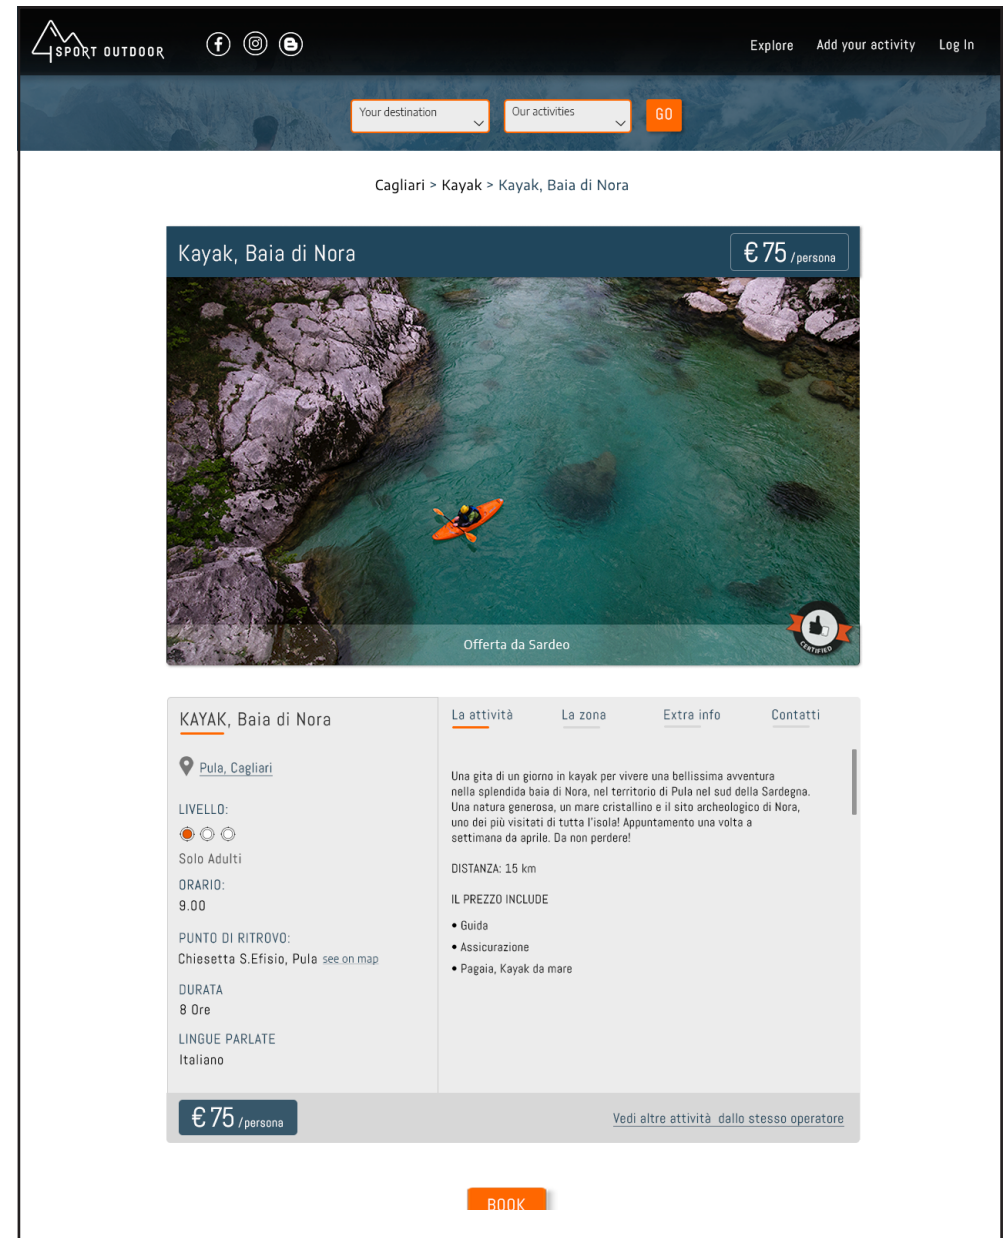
SPORT OUTDOOR

Explore Add your activity Log In

Your destination
Our activities
GO

Cagliari > Kayak > Kayak, Baia di Nora

Kayak, Baia di Nora
€ 75 /persona

Offerta da Sardeo

CERTIFIED

KAYAK, Baia di Nora

Pula, Cagliari

LIVELLO:

Solo Adulti

ORARIO:
9.00

PUNTO DI RITROVO:
Chiesetta S.Efisio, Pula see on map

DURATA
8 Ore

LINGUE PARLATE
Italiano

La attività La zona Extra info Contatti

Una gita di un giorno in kayak per vivere una bellissima avventura nella splendida baia di Nora, nel territorio di Pula nel sud della Sardegna. Una natura generosa, un mare cristallino e il sito archeologico di Nora, uno dei più visitati di tutta l'isola! Appuntamento una volta a settimana da aprile. Da non perdere!

DISTANZA: 15 km

IL PREZZO INCLUDE

• Guida
• Assicurazione
• Pagaia, Kayak da mare

€ 75 /persona

Vedi altre attività dallo stesso operatore

BOOK